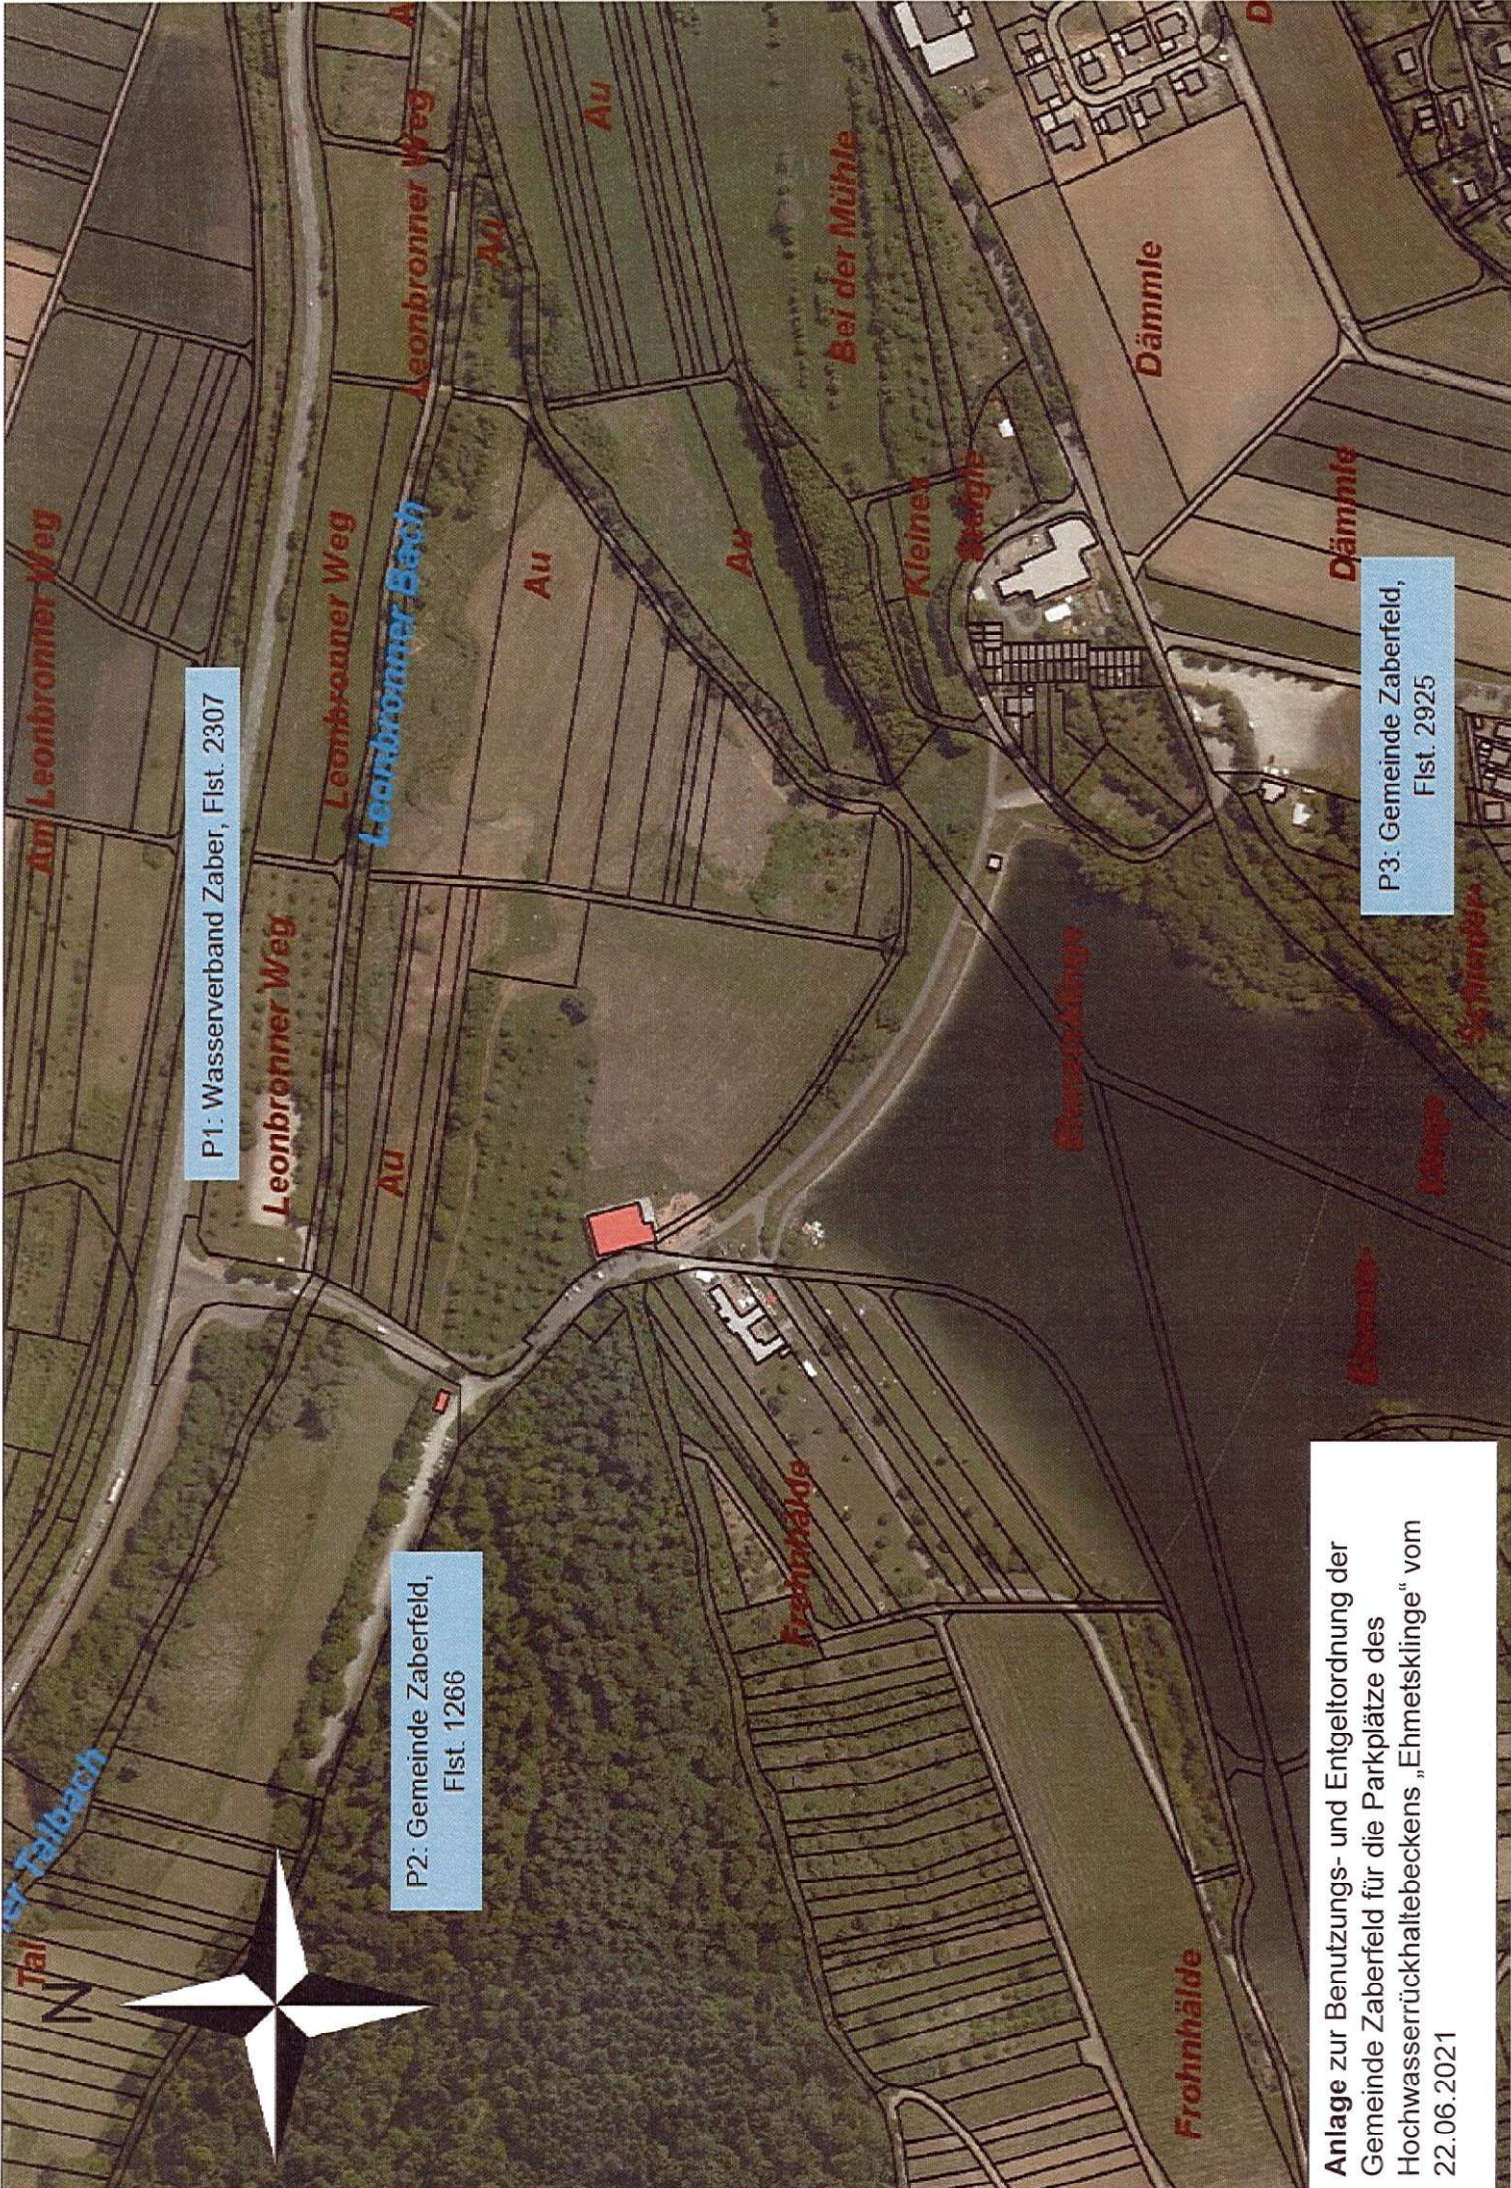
Anlage zur Benutzungs- und Entgeltordnung der Gemeinde Zaberfeld für die Parkplätze des Hochwasserrückhaltebeckens „Ehmetsklinge" vom 22.06.2021

P1: Wasserverband Zaber, Flst. 2307

P2: Gemeinde Zaberfeld, Flst. 1266

P3: Gemeinde Zaberfeld, Flst. 2925

Am Leonbronner Weg
Leonbronner Weg
Leonbronner Weg
Leonbronner Weg
Leonbronner Bach
Au
Au
Au
Au
Au
Au
Bei der Mühle
Dämmle
Dämmle
Kleiner Berg
Frohnhalde
Frohnhälde
Tal
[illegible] Talbach
N
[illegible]
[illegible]
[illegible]
Schmidt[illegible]